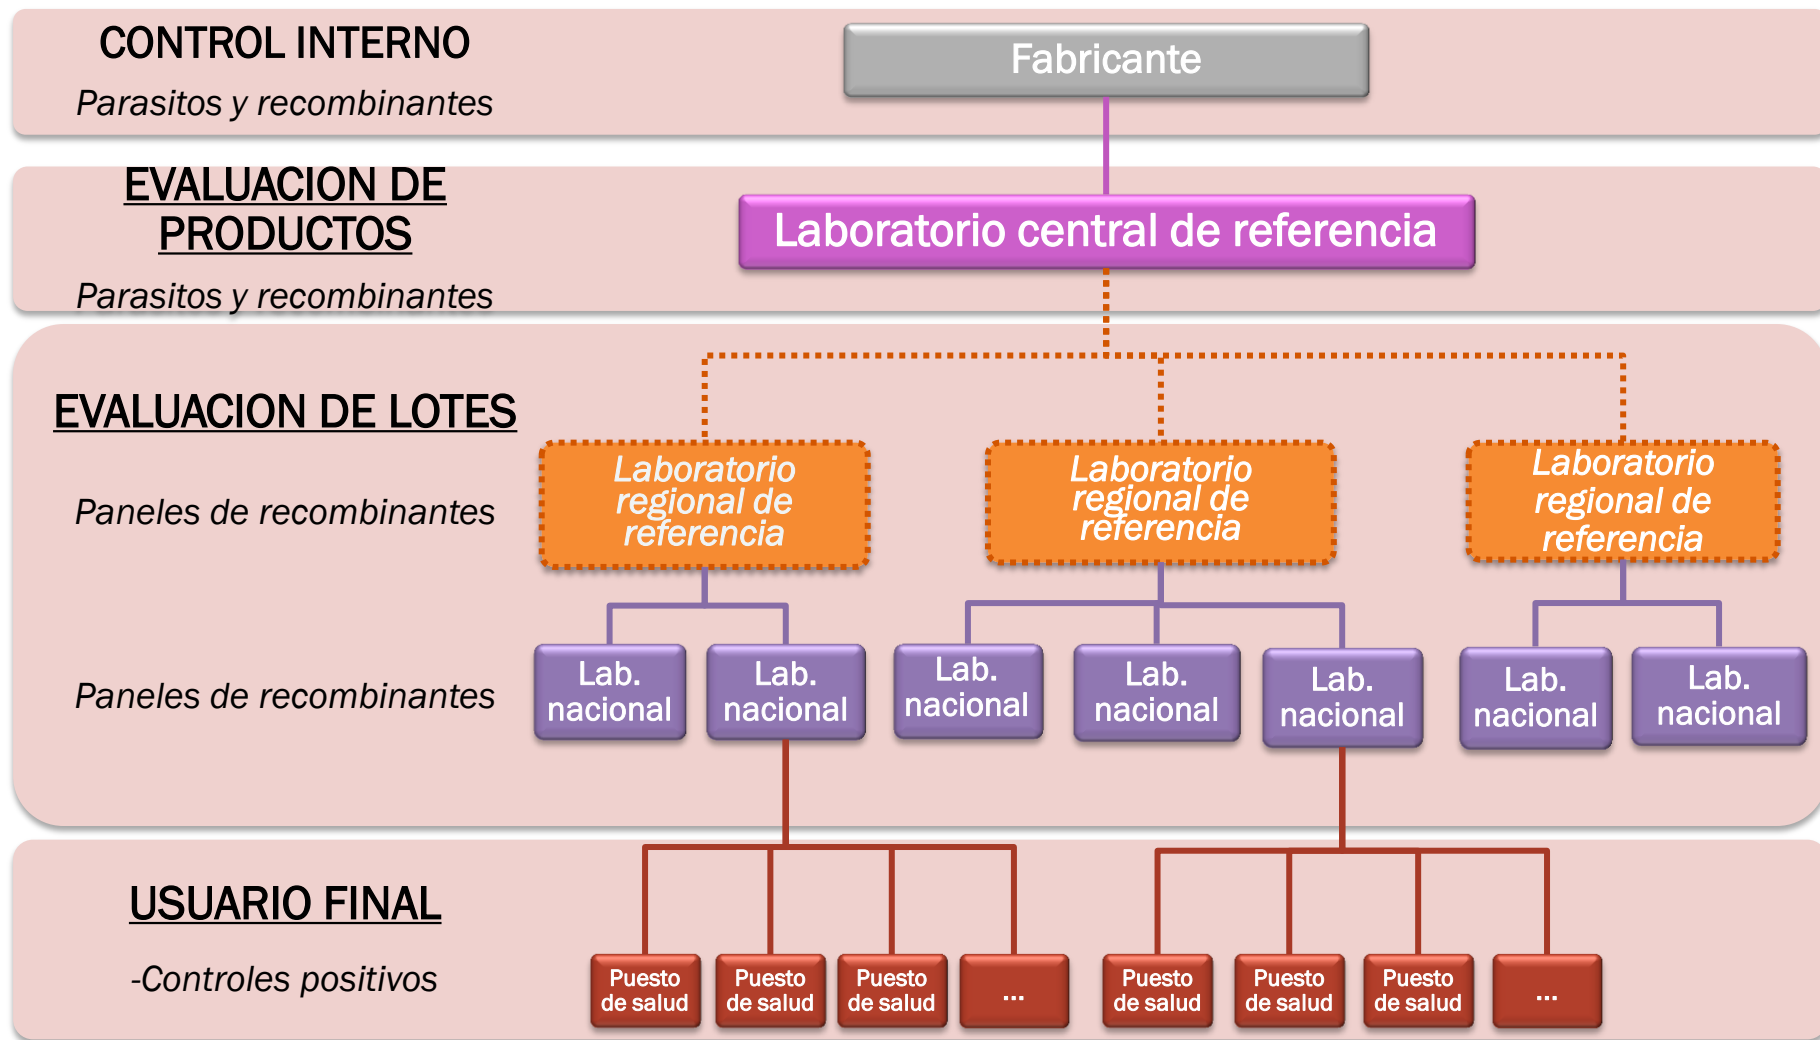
CONTROL INTERNO

*Parasitos y recombinantes*

Fabricante

EVALUACION DE PRODUCTOS

*Parasitos y recombinantes*

Laboratorio central de referencia

EVALUACION DE LOTES

*Paneles de recombinantes*

Laboratorio regional de referencia

Laboratorio regional de referencia

Laboratorio regional de referencia

*Paneles de recombinantes*

Lab. nacional

Lab. nacional

Lab. nacional

Lab. nacional

Lab. nacional

Lab. nacional

Lab. nacional

USUARIO FINAL

*-Controles positivos*

Puesto de salud

Puesto de salud

Puesto de salud

...

Puesto de salud

Puesto de salud

Puesto de salud

...